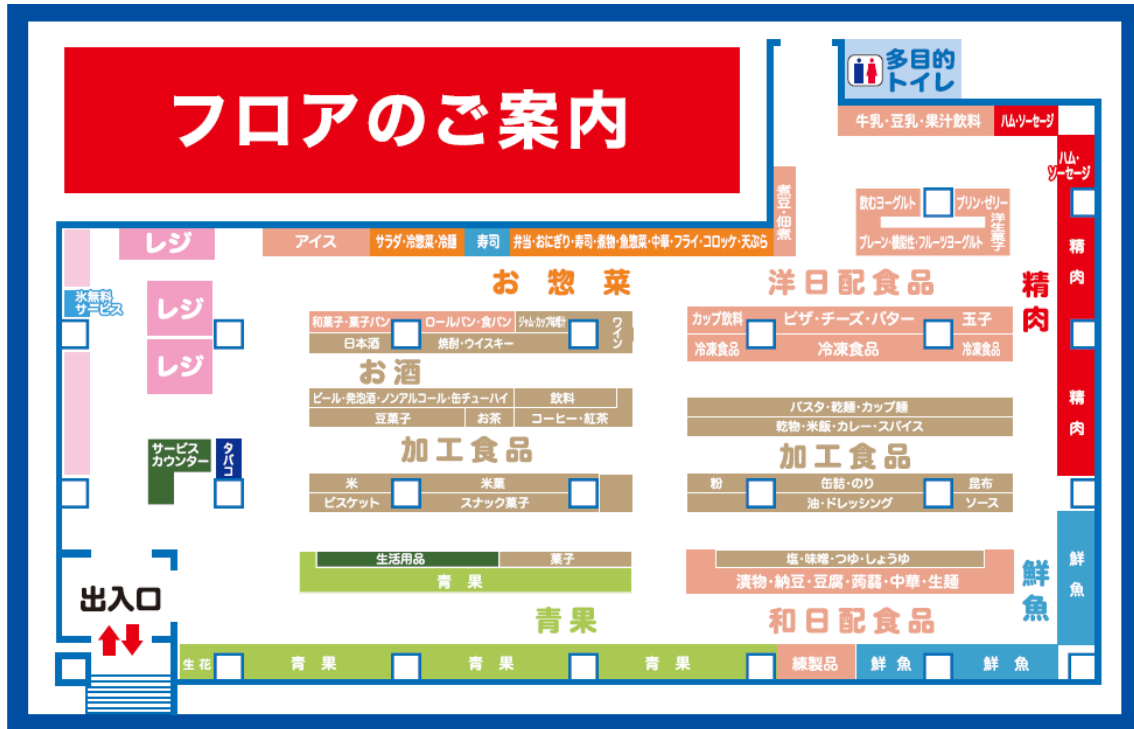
フロアのご案内

多目的
トイレ

牛乳・豆乳・果汁飲料
ハム・ソーセージ
ハム・ソーセージ

煮豆佃煮

飲むヨーグルト
プリン・ゼリー
洋生菓子
プレーン・機能性・フルーツヨーグルト

レジ
アイス
サラダ・冷惣菜・冷麺
寿司
弁当・おにぎり・寿司・煮物・魚惣菜・中華・フライ・コロッケ・天ぷら

お惣菜
洋日配食品
精肉
精肉

氷無料サービス

レジ
レジ

和菓子・菓子パン
ロールパン・食パン
ジャム・カップ味噌汁
ワイン
日本酒
焼酎・ウイスキー
お酒
ビール・発泡酒・ノンアルコール・缶チューハイ
飲料
豆菓子
お茶
コーヒー・紅茶

カップ飲料
ピザ・チーズ・バター
玉子
冷凍食品
冷凍食品
冷凍食品

パスタ・乾麺・カップ麺
乾物・米飯・カレー・スパイス

精肉

サービスカウンター
タバコ

加工食品
米
米菓
ビスケット
スナック菓子

加工食品
粉
缶詰・のり
昆布
油・ドレッシング
ソース

生活用品
菓子
青果

塩・味噌・つゆ・しょうゆ
漬物・納豆・豆腐・蒟蒻・中華・生麺

鮮魚
鮮魚

出入口

青果
和日配食品

生花
青果
青果
青果
練製品
鮮魚
鮮魚